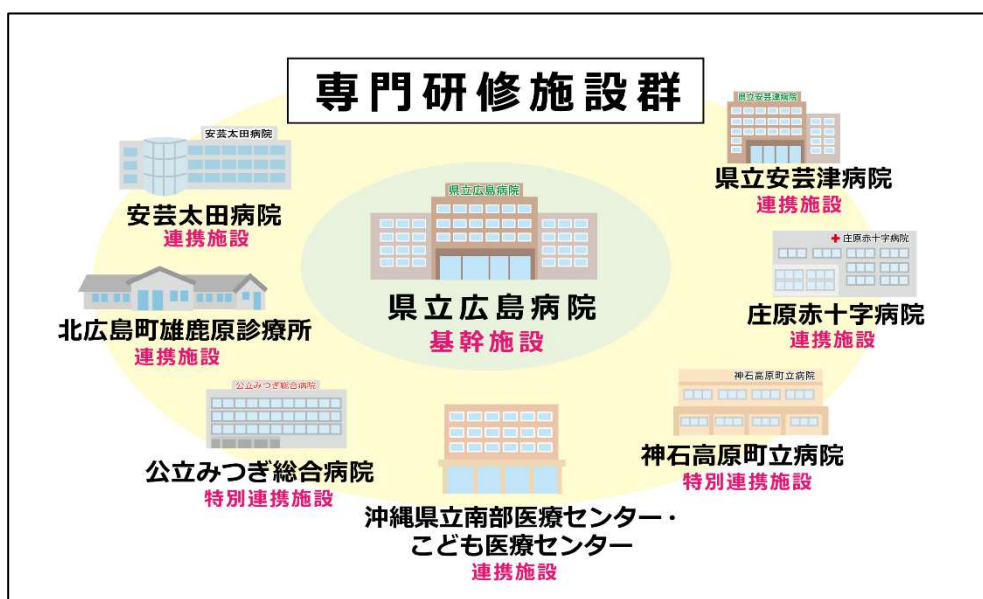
専門研修施設群

安芸太田病院

安芸太田病院
連携施設

県立広島病院

県立広島病院
基幹施設

県立安芸津病院

県立安芸津病院
連携施設

庄原赤十字病院

庄原赤十字病院
連携施設

北広島町雄鹿原診療所
連携施設

公立みつぎ総合病院

公立みつぎ総合病院
特別連携施設

神石高原町立病院

神石高原町立病院
特別連携施設

沖縄県立南部医療センター・
こども医療センター
連携施設